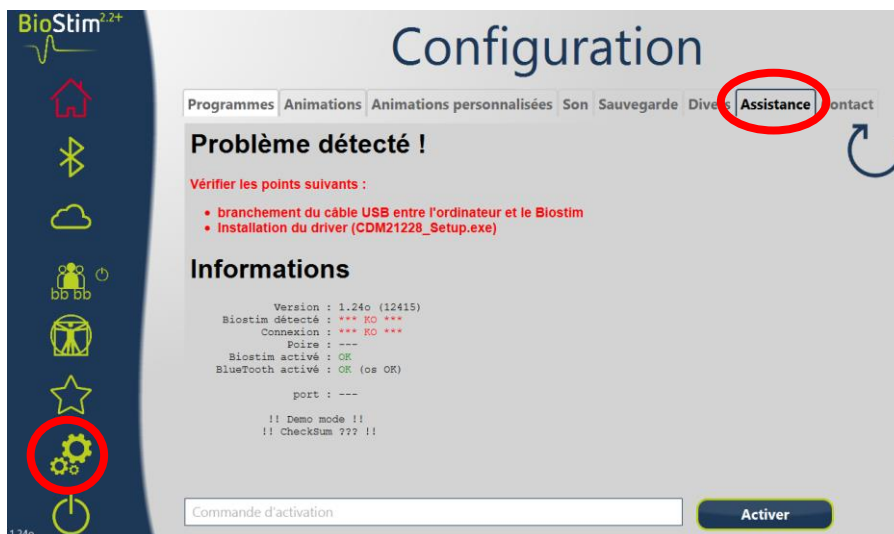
BioStim$^{2.2+}$

bb bb

1.24o

Configuration

Programmes | Animations | Animations personnalisées | Son | Sauvegarde | Dive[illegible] | Assistance | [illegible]ontact

Problème détecté !

Vérifier les points suivants :

• branchement du câble USB entre l'ordinateur et le Biostim
• Installation du driver (CDM21228_Setup.exe)

Informations

Version : 1.24o (12415)
Biostim détecté : *** KO ***
Connexion : *** KO ***
Poire : ---
Biostim activé : OK
BlueTooth activé : OK (os OK)

port : ---

!! Demo mode !!
!! CheckSum ??? !!

Commande d'activation

Activer